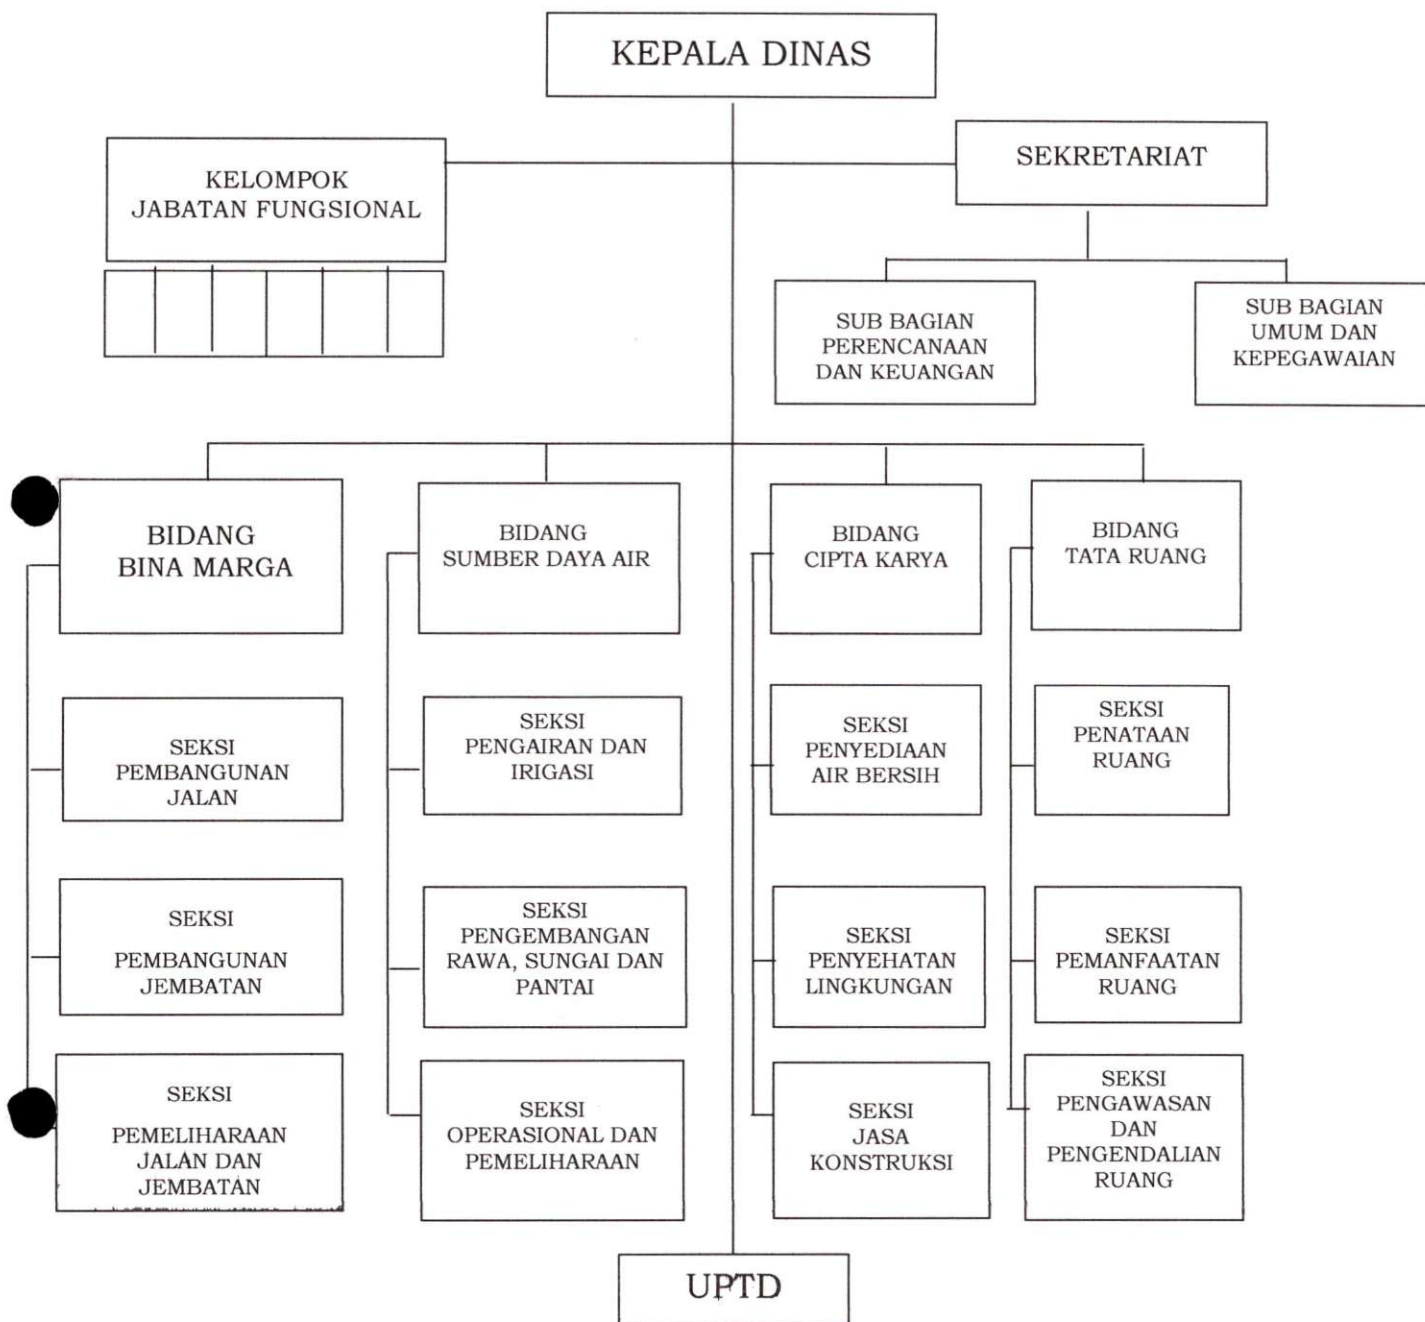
KEPALA DINAS

KELOMPOK JABATAN FUNGSIONAL

SEKRETARIAT

SUB BAGIAN PERENCANAAN DAN KEUANGAN

SUB BAGIAN UMUM DAN KEPEGAWAIAN

BIDANG BINA MARGA

SEKSI PEMBANGUNAN JALAN

SEKSI PEMBANGUNAN JEMBATAN

SEKSI PEMELIHARAAN JALAN DAN JEMBATAN

BIDANG SUMBER DAYA AIR

SEKSI PENGAIRAN DAN IRIGASI

SEKSI PENGEMBANGAN RAWA, SUNGAI DAN PANTAI

SEKSI OPERASIONAL DAN PEMELIHARAAN

BIDANG CIPTA KARYA

SEKSI PENYEDIAAN AIR BERSIH

SEKSI PENYEHATAN LINGKUNGAN

SEKSI JASA KONSTRUKSI

BIDANG TATA RUANG

SEKSI PENATAAN RUANG

SEKSI PEMANFAATAN RUANG

SEKSI PENGAWASAN DAN PENGENDALIAN RUANG

UPTD